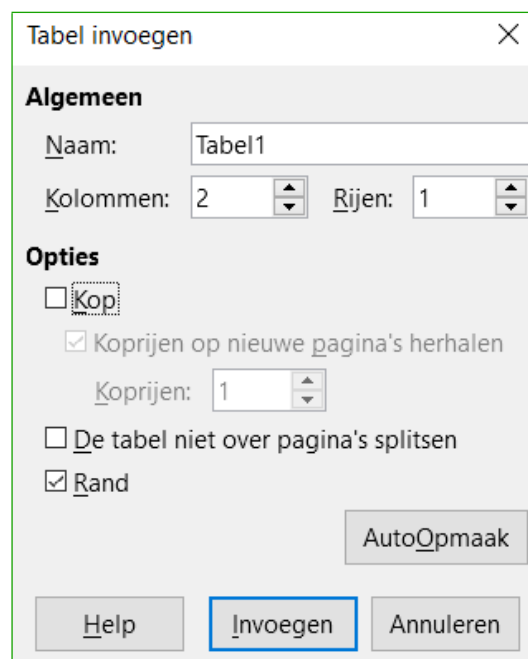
Tabel invoegen ×

Algemeen

Naam: Tabel1

Kolommen: 2 Rijen: 1

Opties

☐ Kop

☑ Koprijen op nieuwe pagina's herhalen

Koprijen: 1

☐ De tabel niet over pagina's splitsen

☑ Rand

AutoOpmaak

Help Invoegen Annuleren